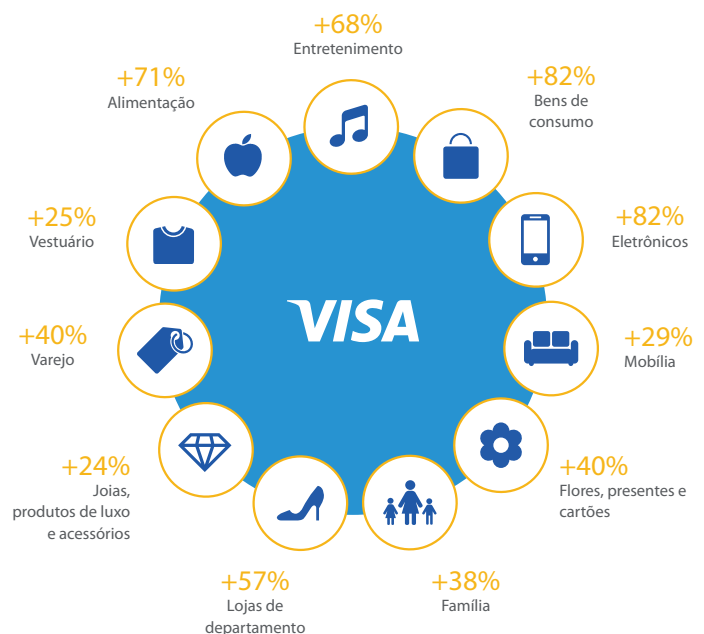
+68%
Entretenimento

+82%
Bens de consumo

+82%
Eletrônicos

+29%
Mobília

+40%
Flores, presentes e cartões

+38%
Família

+57%
Lojas de departamento

+24%
Joias, produtos de luxo e acessórios

+40%
Varejo

+25%
Vestuário

+71%
Alimentação

VISA